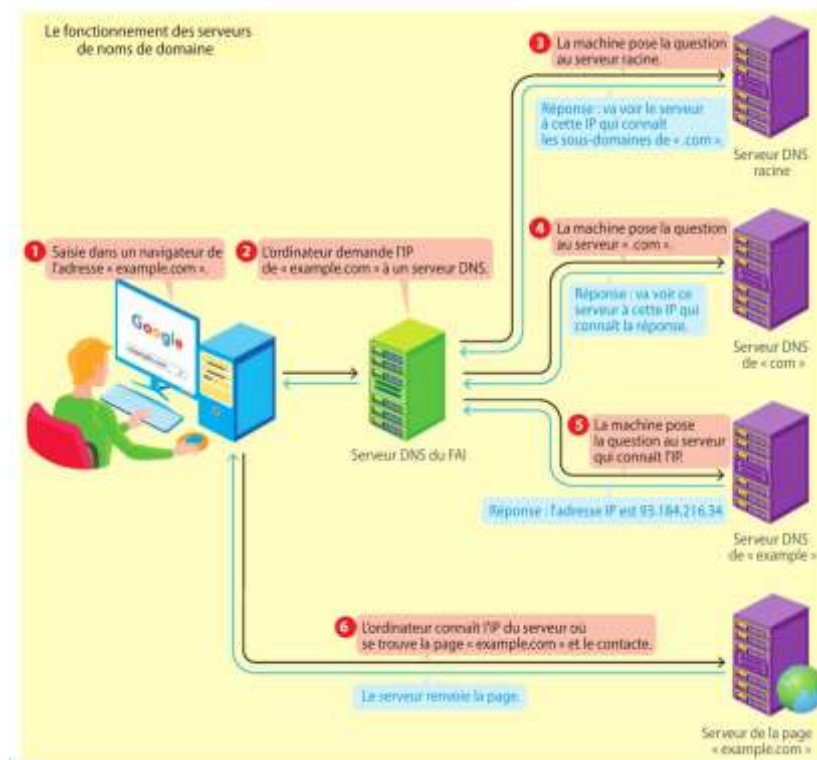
Le fonctionnement des serveurs de noms de domaine

1 Saisie dans un navigateur de l'adresse « example.com ».

2 L'ordinateur demande l'IP de « example.com » à un serveur DNS.

Google

Serveur DNS du FAI

3 La machine pose la question au serveur racine.

Réponse : va voir le serveur à cette IP qui connaît les sous-domaines de « .com ».

Serveur DNS racine

4 La machine pose la question au serveur « .com ».

Réponse : va voir ce serveur à cette IP qui connaît la réponse.

Serveur DNS de « com »

5 La machine pose la question au serveur qui connaît l'IP.

Réponse : l'adresse IP est 93.184.216.34

Serveur DNS de « example »

6 L'ordinateur connaît l'IP du serveur où se trouve la page « example.com » et le contacte.

Le serveur renvoie la page.

Serveur de la page « example.com »